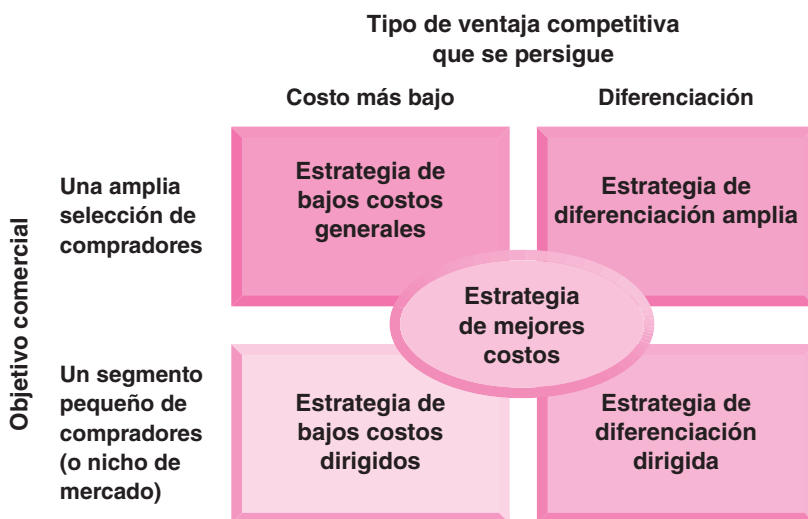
Tipo de ventaja competitiva que se persigue

Costo más bajo

Diferenciación

Objetivo comercial

Una amplia selección de compradores

Estrategia de bajos costos generales

Estrategia de diferenciación amplia

Estrategia de mejores costos

Un segmento pequeño de compradores (o nicho de mercado)

Estrategia de bajos costos dirigidos

Estrategia de diferenciación dirigida